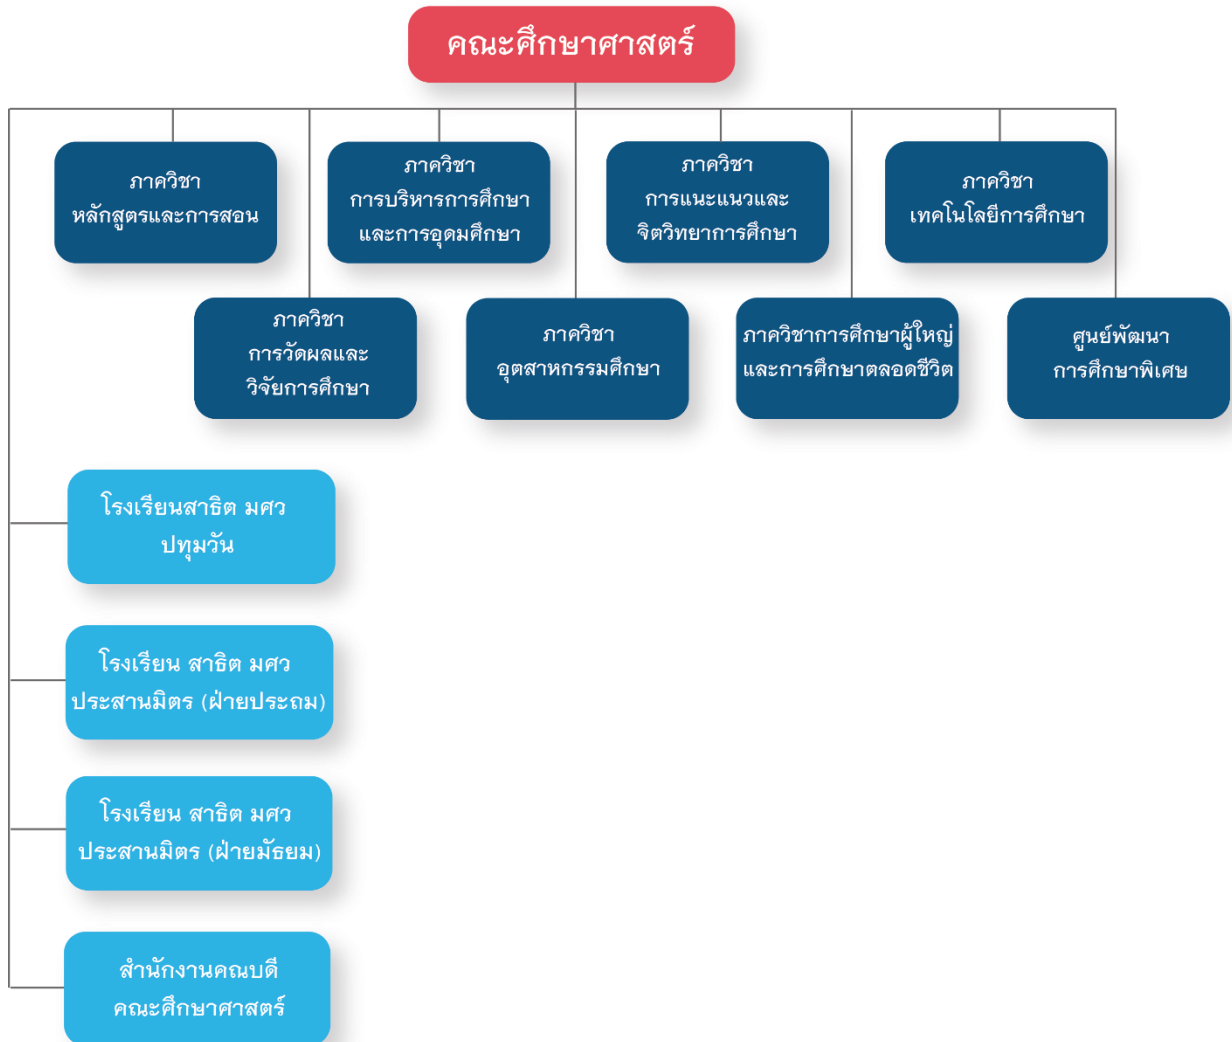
คณะศึกษาศาสตร์

ภาควิชา
หลักสูตรและการสอน

ภาควิชา
การบริหารการศึกษา
และการอุดมศึกษา

ภาควิชา
การแนะแนวและ
จิตวิทยาการศึกษา

ภาควิชา
เทคโนโลยีการศึกษา

ภาควิชา
การวัดผลและ
วิจัยการศึกษา

ภาควิชา
อุตสาหกรรมศึกษา

ภาควิชาการศึกษาผู้ใหญ่
และการศึกษาตลอดชีวิต

ศูนย์พัฒนา
การศึกษาพิเศษ

โรงเรียนสาธิต มศว
ปทุมวัน

โรงเรียน สาธิต มศว
ประสานมิตร (ฝ่ายประถม)

โรงเรียน สาธิต มศว
ประสานมิตร (ฝ่ายมัธยม)

สำนักงานคณบดี
คณะศึกษาศาสตร์